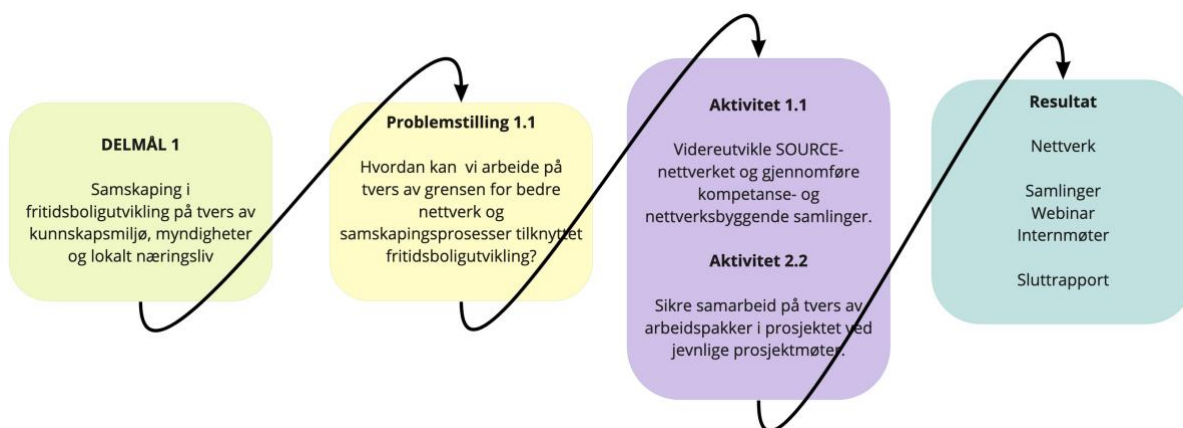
DELMÅL 1

Samskaping i fritidsboligutvikling på tvers av kunnskapsmiljø, myndigheter og lokalt næringsliv

Problemstilling 1.1

Hvordan kan vi arbeide på tvers av grensen for bedre nettverk og samskapingsprosesser tilknyttet fritidsboligutvikling?

Aktivitet 1.1

Videreutvikle SOURCE-nettverket og gjennomføre kompetanse- og nettverksbyggende samlinger.

Aktivitet 2.2

Sikre samarbeid på tvers av arbeidspakker i prosjektet ved jevnlige prosjektmøter.

Resultat

Nettverk

Samlinger
Webinar
Internmøter

Sluttrapport